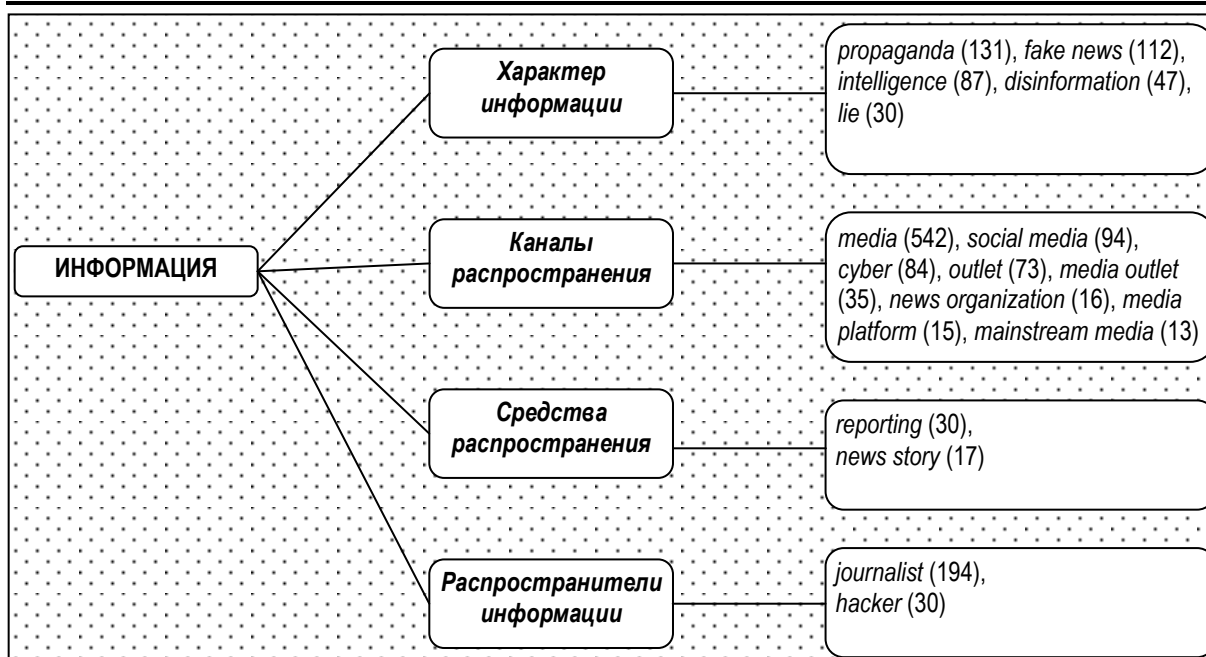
ИНФОРМАЦИЯ

Характер информации

propaganda (131), fake news (112), intelligence (87), disinformation (47), lie (30)

Каналы распространения

media (542), social media (94), cyber (84), outlet (73), media outlet (35), news organization (16), media platform (15), mainstream media (13)

Средства распространения

reporting (30), news story (17)

Распространители информации

journalist (194), hacker (30)